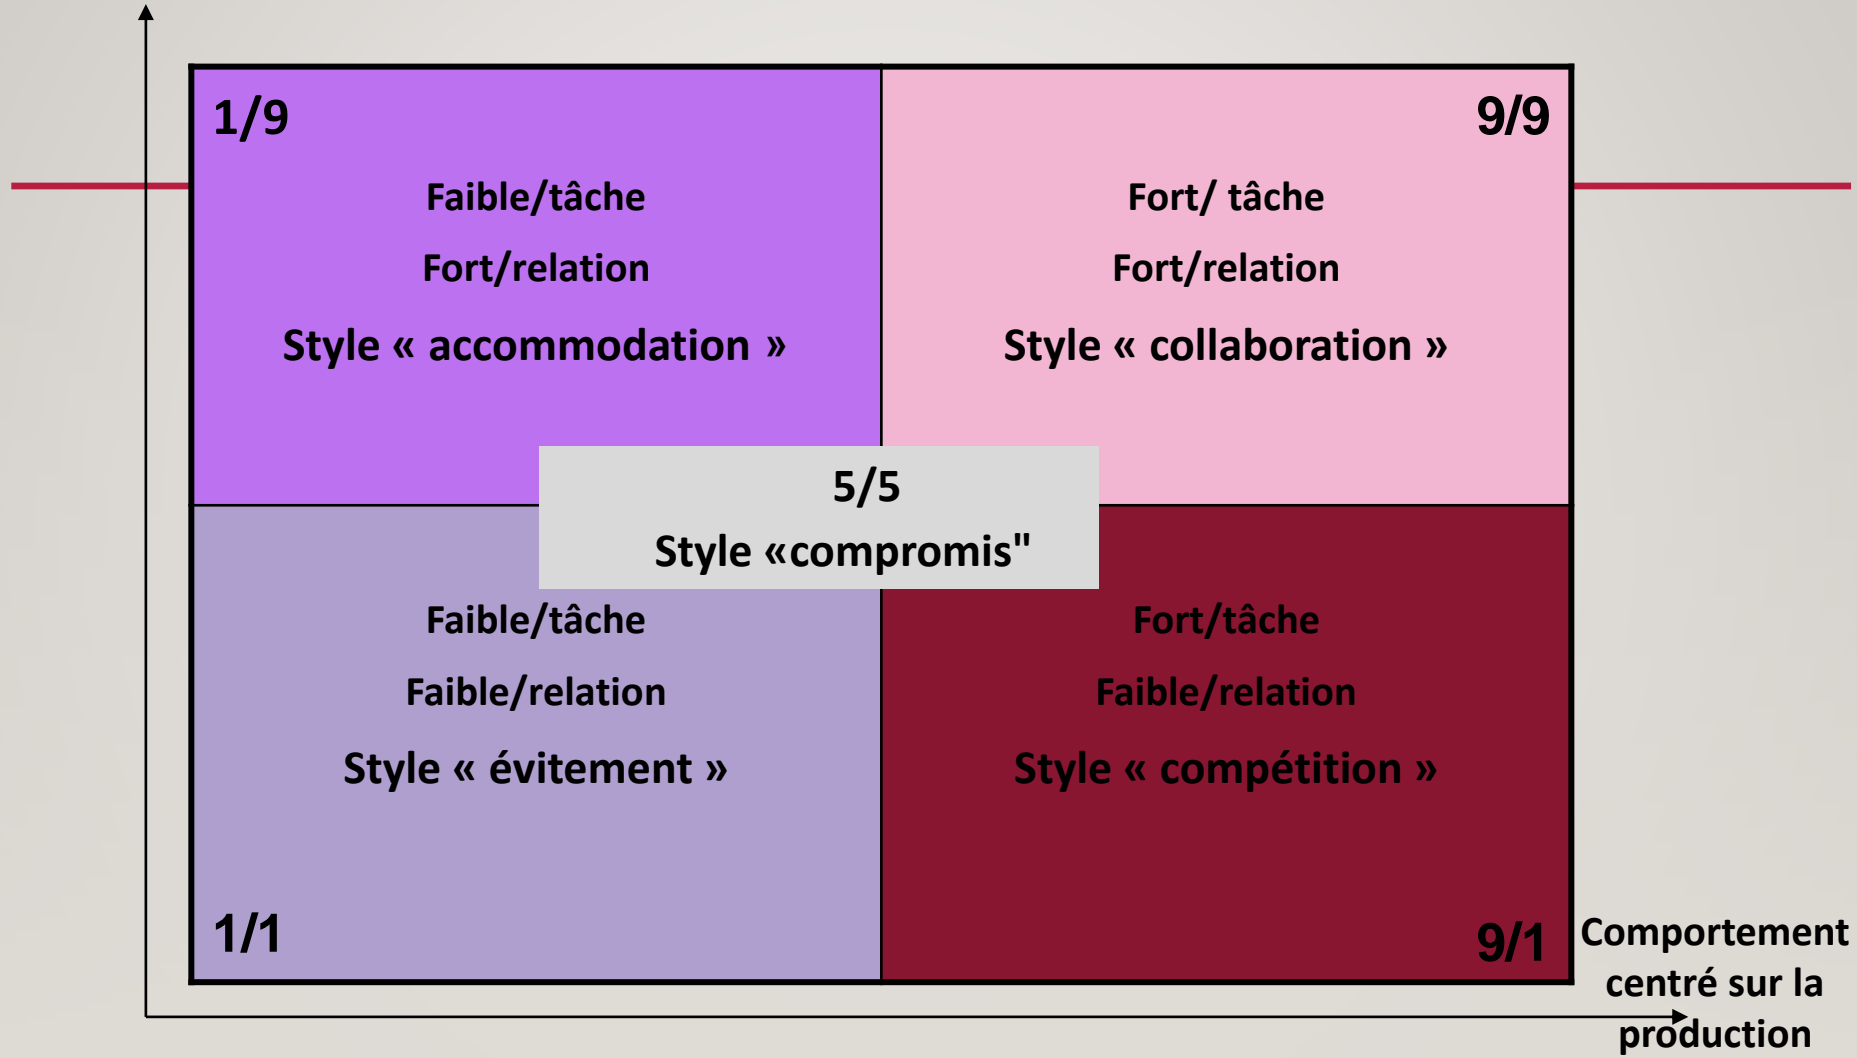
1/9

Faible/tâche

Fort/relation

Style « accommodation »

9/9

Fort/ tâche

Fort/relation

Style « collaboration »

5/5

Style «compromis"

Faible/tâche

Faible/relation

Style « évitement »

1/1

Fort/tâche

Faible/relation

Style « compétition »

9/1

Comportement centré sur la production